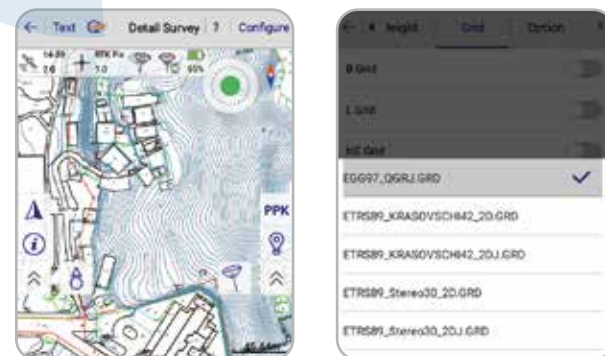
Text
Detail Survey
?
Configure
14.89
2.6
RTK Fix
7.0
95%
PPK

Height
Grid
Option
B Grid
L Grid
H Grid
EGG97_QGRJ.GRD
ETRS89_KRASOVSCHI42_2D.GRD
ETRS89_KRASOVSCHI42_2DJ.GRD
ETRS89_Stereo30_2D.GRD
ETRS89_Stereo30_2DJ.GRD